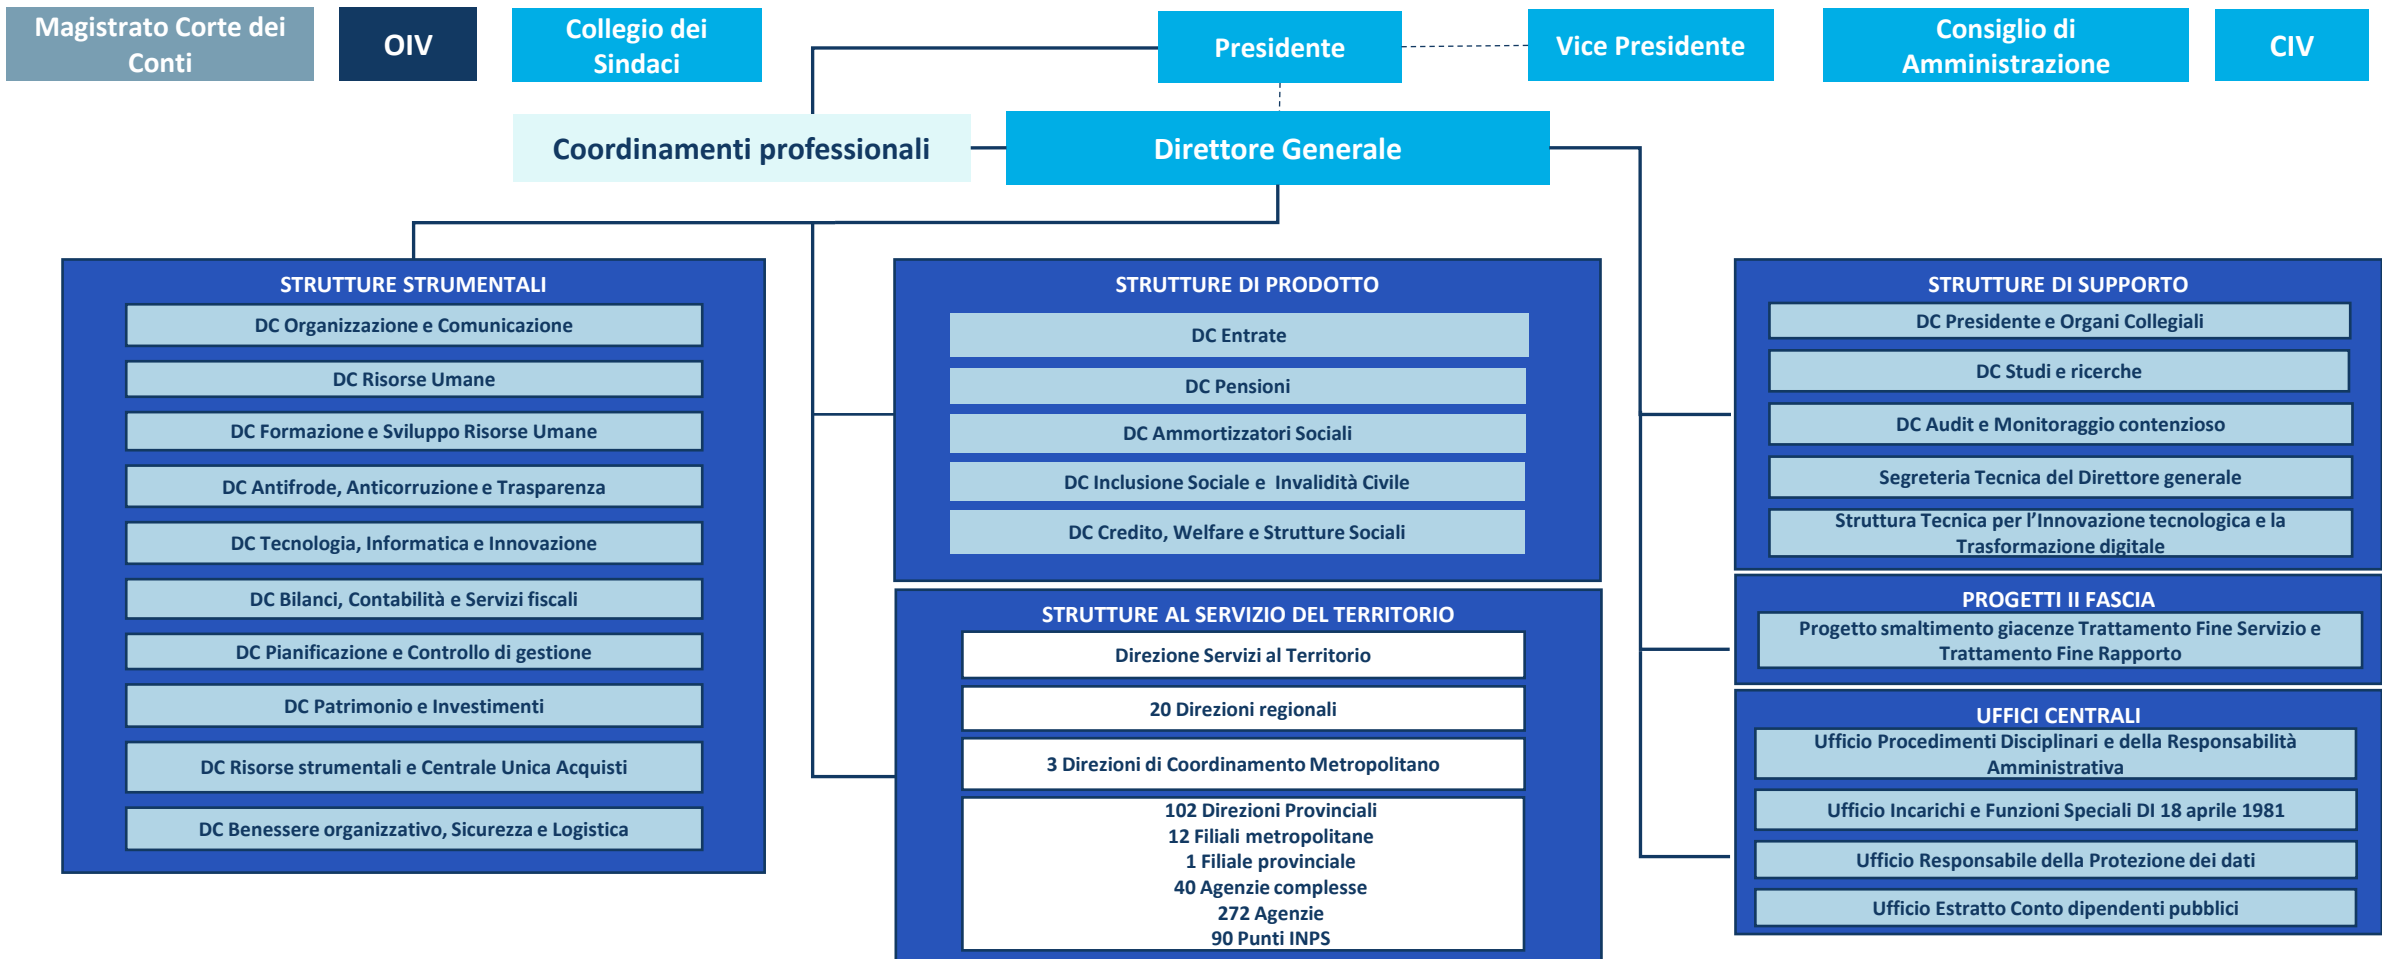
Magistrato Corte dei Conti

OIV

Collegio dei Sindaci

Presidente

Vice Presidente

Consiglio di Amministrazione

CIV

Coordinamenti professionali

Direttore Generale

STRUTTURE STRUMENTALI

DC Organizzazione e Comunicazione

DC Risorse Umane

DC Formazione e Sviluppo Risorse Umane

DC Antifrode, Anticorruzione e Trasparenza

DC Tecnologia, Informatica e Innovazione

DC Bilanci, Contabilità e Servizi fiscali

DC Pianificazione e Controllo di gestione

DC Patrimonio e Investimenti

DC Risorse strumentali e Centrale Unica Acquisti

DC Benessere organizzativo, Sicurezza e Logistica

STRUTTURE DI PRODOTTO

DC Entrate

DC Pensioni

DC Ammortizzatori Sociali

DC Inclusione Sociale e Invalidità Civile

DC Credito, Welfare e Strutture Sociali

STRUTTURE AL SERVIZIO DEL TERRITORIO

Direzione Servizi al Territorio

20 Direzioni regionali

3 Direzioni di Coordinamento Metropolitano

102 Direzioni Provinciali
12 Filiali metropolitane
1 Filiale provinciale
40 Agenzie complesse
272 Agenzie
90 Punti INPS

STRUTTURE DI SUPPORTO

DC Presidente e Organi Collegiali

DC Studi e ricerche

DC Audit e Monitoraggio contenzioso

Segreteria Tecnica del Direttore generale

Struttura Tecnica per l'Innovazione tecnologica e la Trasformazione digitale

PROGETTI II FASCIA

Progetto smaltimento giacenze Trattamento Fine Servizio e Trattamento Fine Rapporto

UFFICI CENTRALI

Ufficio Procedimenti Disciplinari e della Responsabilità Amministrativa

Ufficio Incarichi e Funzioni Speciali Dl 18 aprile 1981

Ufficio Responsabile della Protezione dei dati

Ufficio Estratto Conto dipendenti pubblici